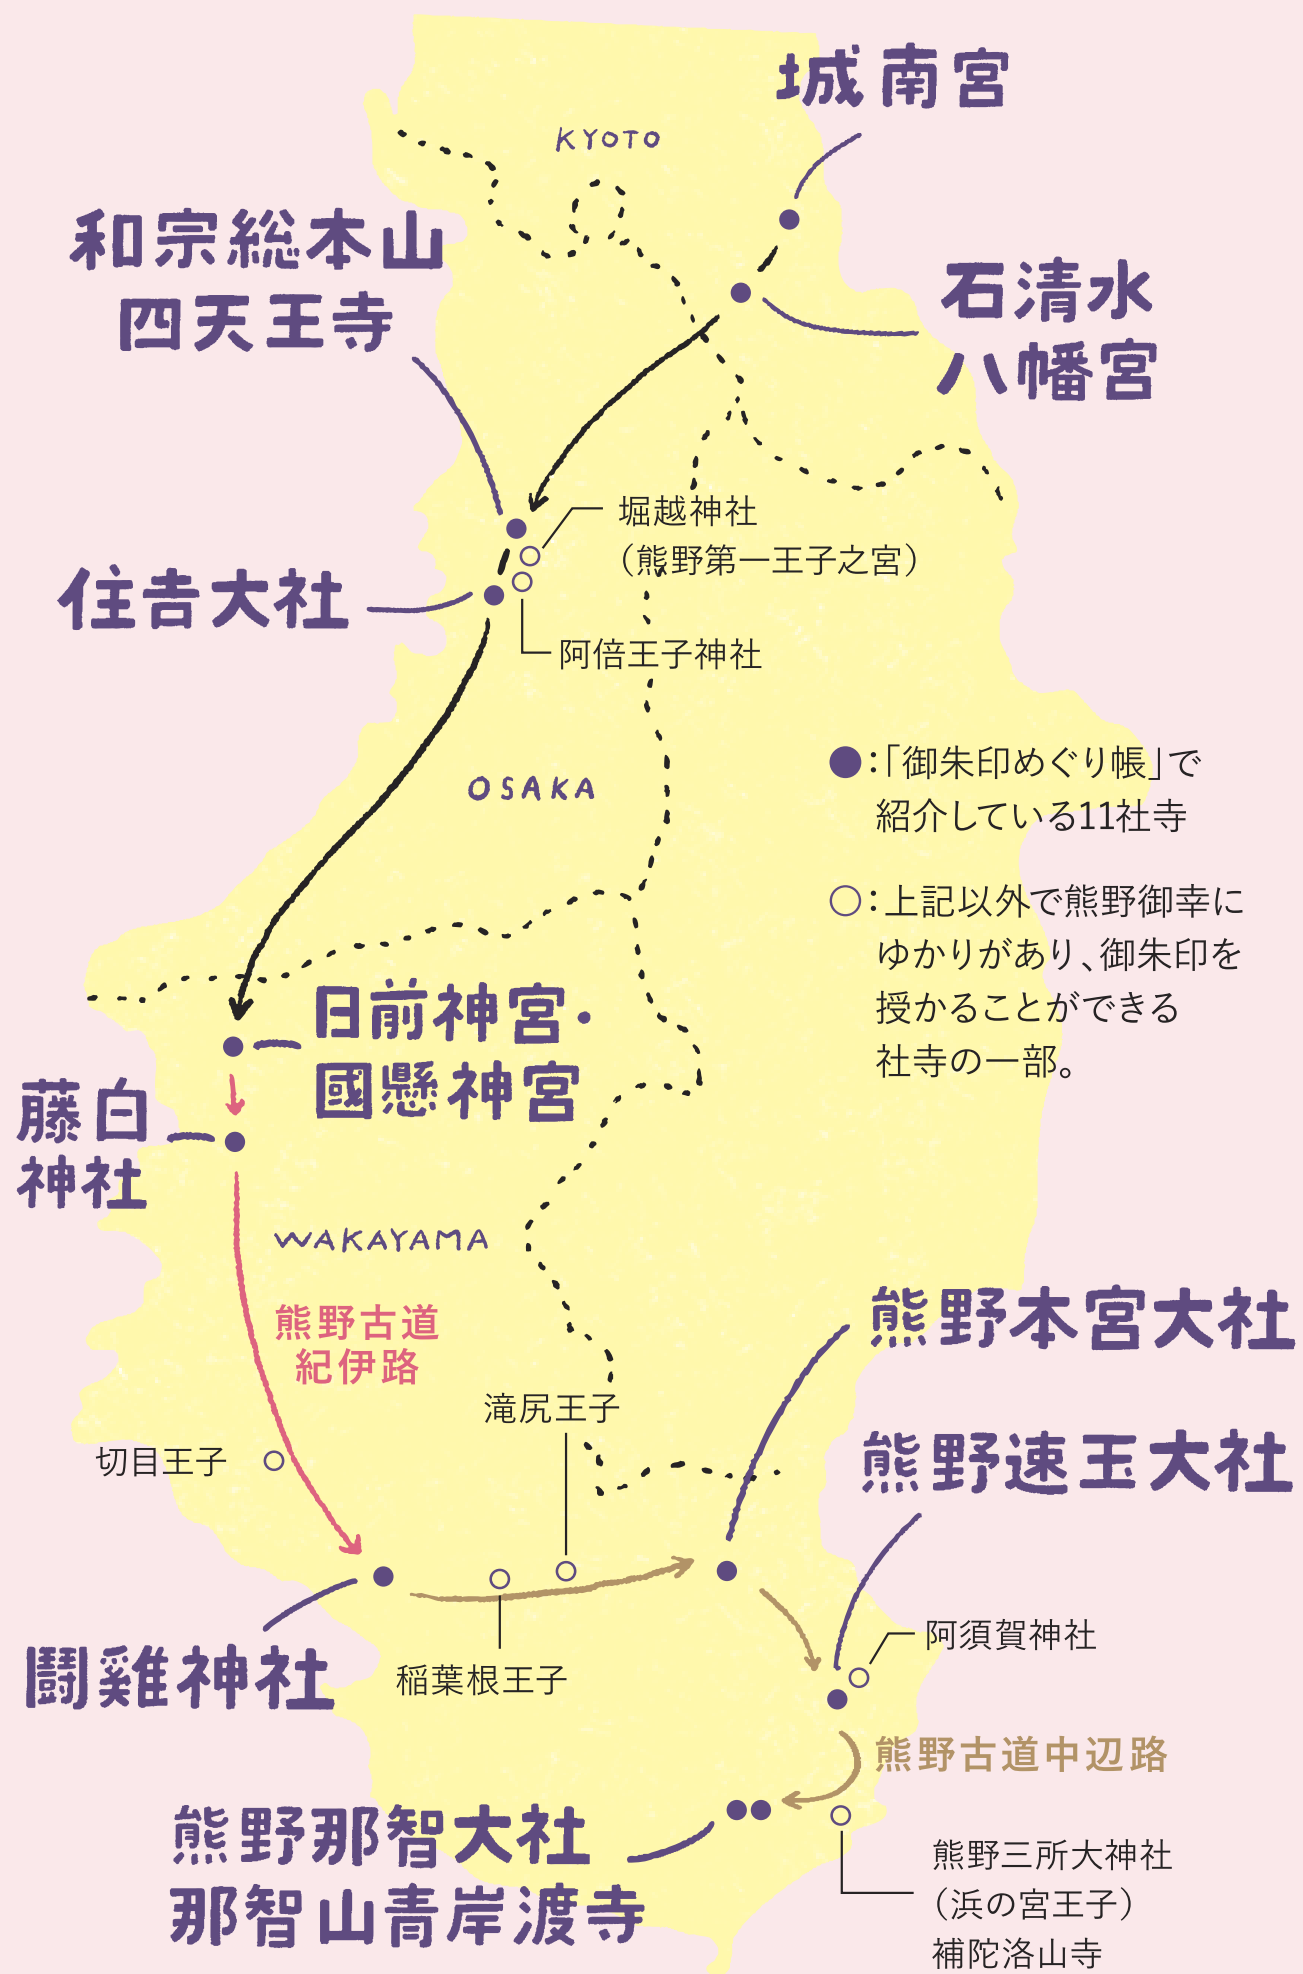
城南宮

KYOTO

和宗総本山
四天王寺

石清水
八幡宮

堀越神社
（熊野第一王子之宮）

住吉大社

阿倍王子神社

●:「御朱印めぐり帳」で紹介している11社寺

OSAKA

○:上記以外で熊野御幸にゆかりがあり、御朱印を授かることができる社寺の一部。

日前神宮・
國懸神宮

藤白
神社

WAKAYAMA

熊野古道
紀伊路

熊野本宮大社

滝尻王子

熊野速玉大社

切目王子

阿須賀神社

闘雞神社

稲葉根王子

熊野古道中辺路

熊野那智大社
那智山青岸渡寺

熊野三所大神社
（浜の宮王子）
補陀洛山寺